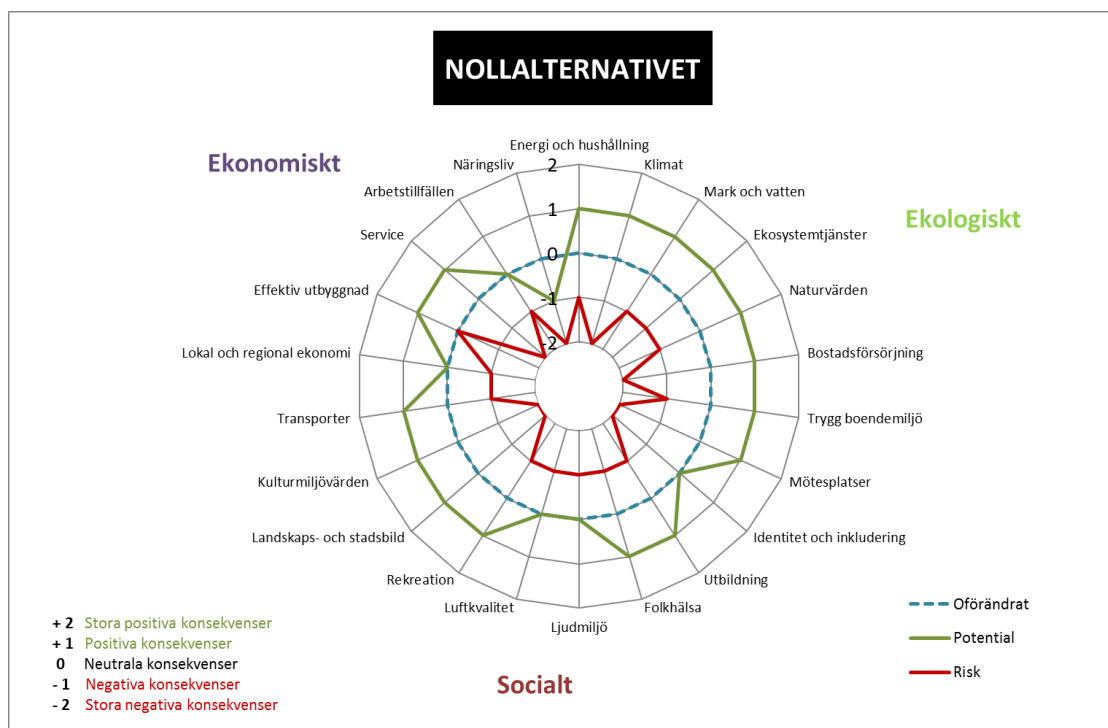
NOLLALTERNATIVET

Ekonomiskt

Ekologiskt

Socialt

Energi och hushållning
Klimat
Mark och vatten
Ekosystemtjänster
Naturvärden
Bostadsförsörjning
Trygg boendemiljö
Mötesplatser
Identitet och inkludering
Utbildning
Folkhälsa
Ljudmiljö
Luftkvalitet
Rekreation
Landskaps- och stadsbild
Kulturmiljövärden
Transporter
Lokal och regional ekonomi
Effektiv utbyggnad
Service
Arbetstillfällen
Näringsliv

2
1
0
-1
-2

+ 2 Stora positiva konsekvenser
+ 1 Positiva konsekvenser
0 Neutrala konsekvenser
- 1 Negativa konsekvenser
- 2 Stora negativa konsekvenser

Oförändrat
Potential
Risk